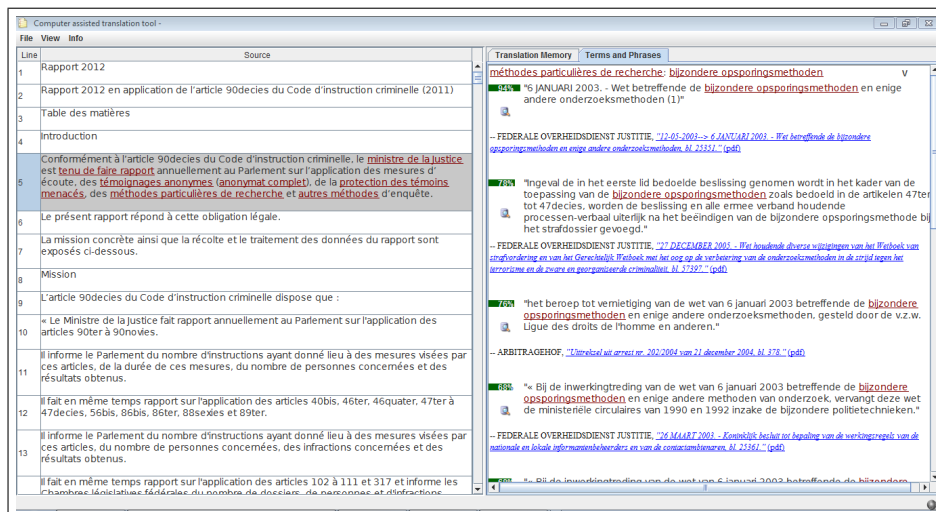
Computer assisted translation tool -

File View Info

| Line | Source |
|---|---|
| 1 | Rapport 2012 |
| 2 | Rapport 2012 en application de l'article 90decies du Code d'instruction criminelle (2011) |
| 3 | Table des matières |
| 4 | Introduction |
| 5 | Conformément à l'article 90decies du Code d'instruction criminelle, le ministre de la justice est tenu de faire rapport annuellement au Parlement sur l'application des mesures d'écoute, des témoignages anonymes (anonymat complet), de la protection des témoins menacés, des méthodes particulières de recherche et autres méthodes d'enquête. |
| 6 | Le présent rapport répond à cette obligation légale. |
| 7 | La mission concrète ainsi que la récolte et le traitement des données du rapport sont exposés ci-dessous. |
| 8 | Mission |
| 9 | L'article 90decies du Code d'instruction criminelle dispose que : |
| 10 | « Le Ministre de la Justice fait rapport annuellement au Parlement sur l'application des articles 90ter à 90novies. |
| 11 | Il informe le Parlement du nombre d'instructions ayant donné lieu à des mesures visées par ces articles, de la durée de ces mesures, du nombre de personnes concernées et des résultats obtenus. |
| 12 | Il fait en même temps rapport sur l'application des articles 40bis, 46ter, 46quater, 47ter à 47decies, 56bis, 86bis, 86ter, 88sexies et 89ter. |
| 13 | Il informe le Parlement du nombre d'instructions ayant donné lieu à des mesures visées par ces articles, du nombre de personnes concernées, des infractions concernées et des résultats obtenus. |
| 14 | Il fait en même temps rapport sur l'application des articles 102 à 111 et 317 et informe les Chambres législatives fédérales du nombre de dossiers, de personnes et d'infractions |

Translation Memory | Terms and Phrases

méthodes particulières de recherche: bijzondere opsporingsmethoden v

94% "6 JANUARI 2003. - Wet betreffende de bijzondere opsporingsmethoden en enige andere onderzoeksmethoden (1)"

-- FEDERALE OVERHEIDSDIENST JUSTITIE, "12-05-2003--> 6 JANUARI 2003. - Wet betreffende de bijzondere opsporingsmethoden en enige andere onderzoeksmethoden, bl. 25351." (pdf)

78% "Ingeval de in het eerste lid bedoelde beslissing genomen wordt in het kader van de toepassing van de bijzondere opsporingsmethoden zoals bedoeld in de artikelen 47ter tot 47decies, worden de beslissing en alle ermee verband houdende processen-verbaal uiterlijk na het beëindigen van de bijzondere opsporingsmethode bij het strafdossier gevoegd."

-- FEDERALE OVERHEIDSDIENST JUSTITIE, "27 DECEMBER 2005. - Wet houdende diverse wijzigingen van het Wetboek van strafvordering en van het Gerechtelijk Wetboek met het oog op de verbetering van de onderzoeksmethoden in de strijd tegen het terrorisme en de zware en georganiseerde criminaliteit, bl. 57397." (pdf)

75% "het beroep tot vernietiging van de wet van 6 januari 2003 betreffende de bijzondere opsporingsmethoden en enige andere onderzoeksmethoden, gesteld door de v.z.w. Ligue des droits de l'homme en anderen."

-- ARBITRAGEHOF, "Uittreksel uit arrest nr. 202/2004 van 21 december 2004, bl. 378." (pdf)

68% "« Bij de inwerkingtreding van de wet van 6 januari 2003 betreffende de bijzondere opsporingsmethoden en enige andere methoden van onderzoek, vervangt deze wet de ministeriële circulaires van 1990 en 1992 inzake de bijzondere politietechnieken."

-- FEDERALE OVERHEIDSDIENST JUSTITIE, "26 MAART 2003. - Koninklijk besluit tot bepaling van de werkingsregels van de nationale en lokale informantenbeheerders en van de contactambtenaren, bl. 25361." (pdf)

"« Bij de inwerkingtreding van de wet van 6 januari 2003 betreffende de bijzondere